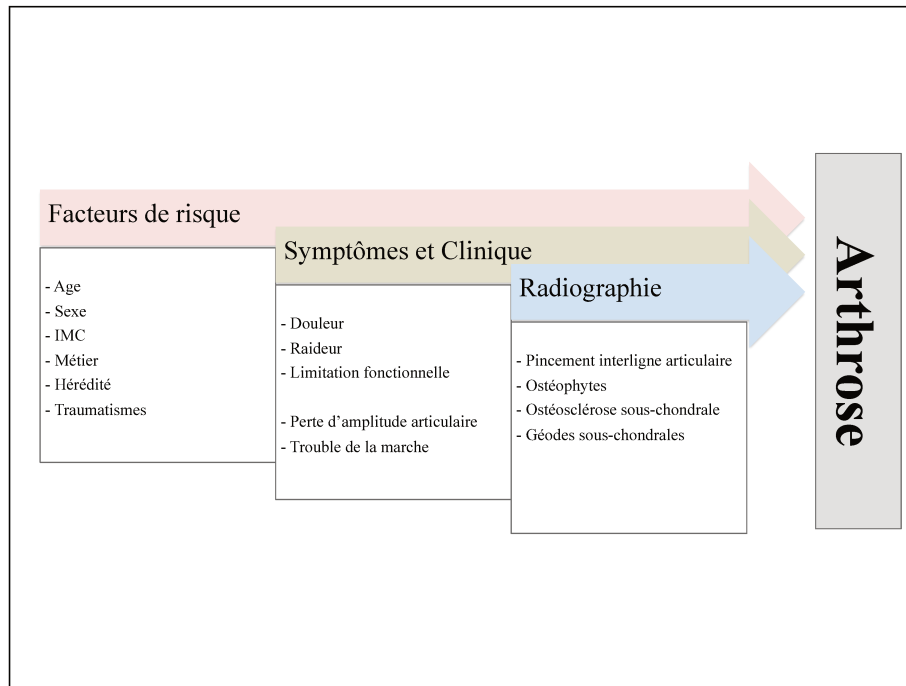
Facteurs de risque

- Age
- Sexe
- IMC
- Métier
- Hérédité
- Traumatismes

Symptômes et Clinique

- Douleur
- Raideur
- Limitation fonctionnelle

- Perte d'amplitude articulaire
- Trouble de la marche

Radiographie

- Pincement interligne articulaire
- Ostéophytes
- Ostéosclérose sous-chondrale
- Géodes sous-chondrales

Arthrose